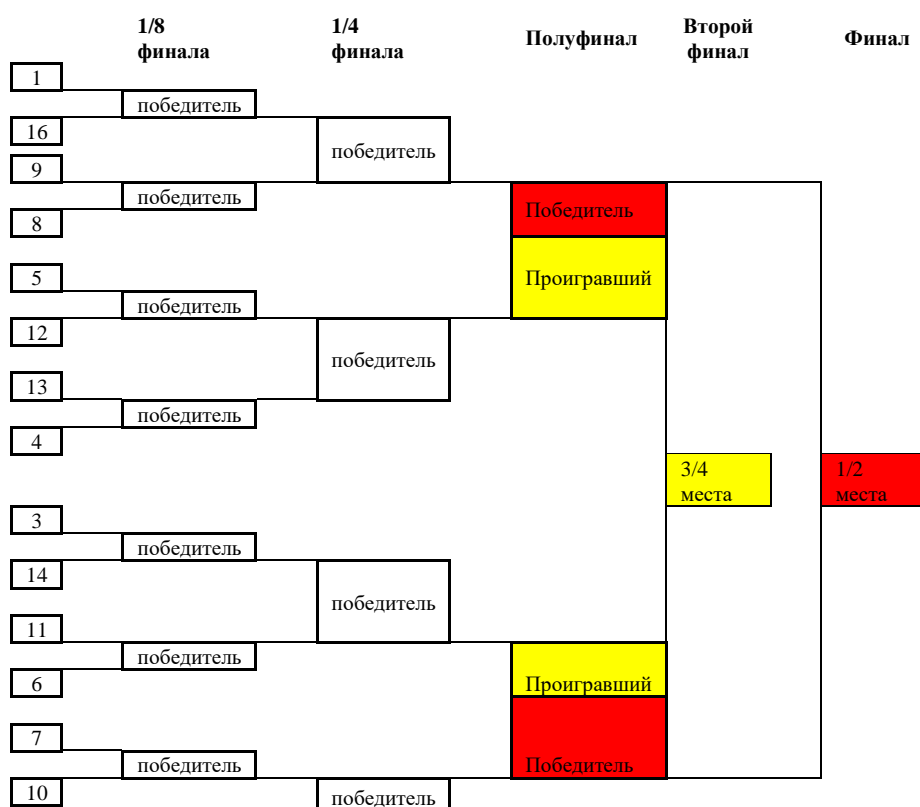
| 1/8 финала | 1/4 финала | Полуфинал | Второй финал | Финал |
|---|---|---|---|---|

1
победитель
16
победитель
9
победитель
8
Победитель
Проигравший
5
победитель
12
победитель
13
победитель
4
3/4 места
1/2 места
3
победитель
14
победитель
11
победитель
6
Проигравший
7
Победитель
победитель
10
победитель